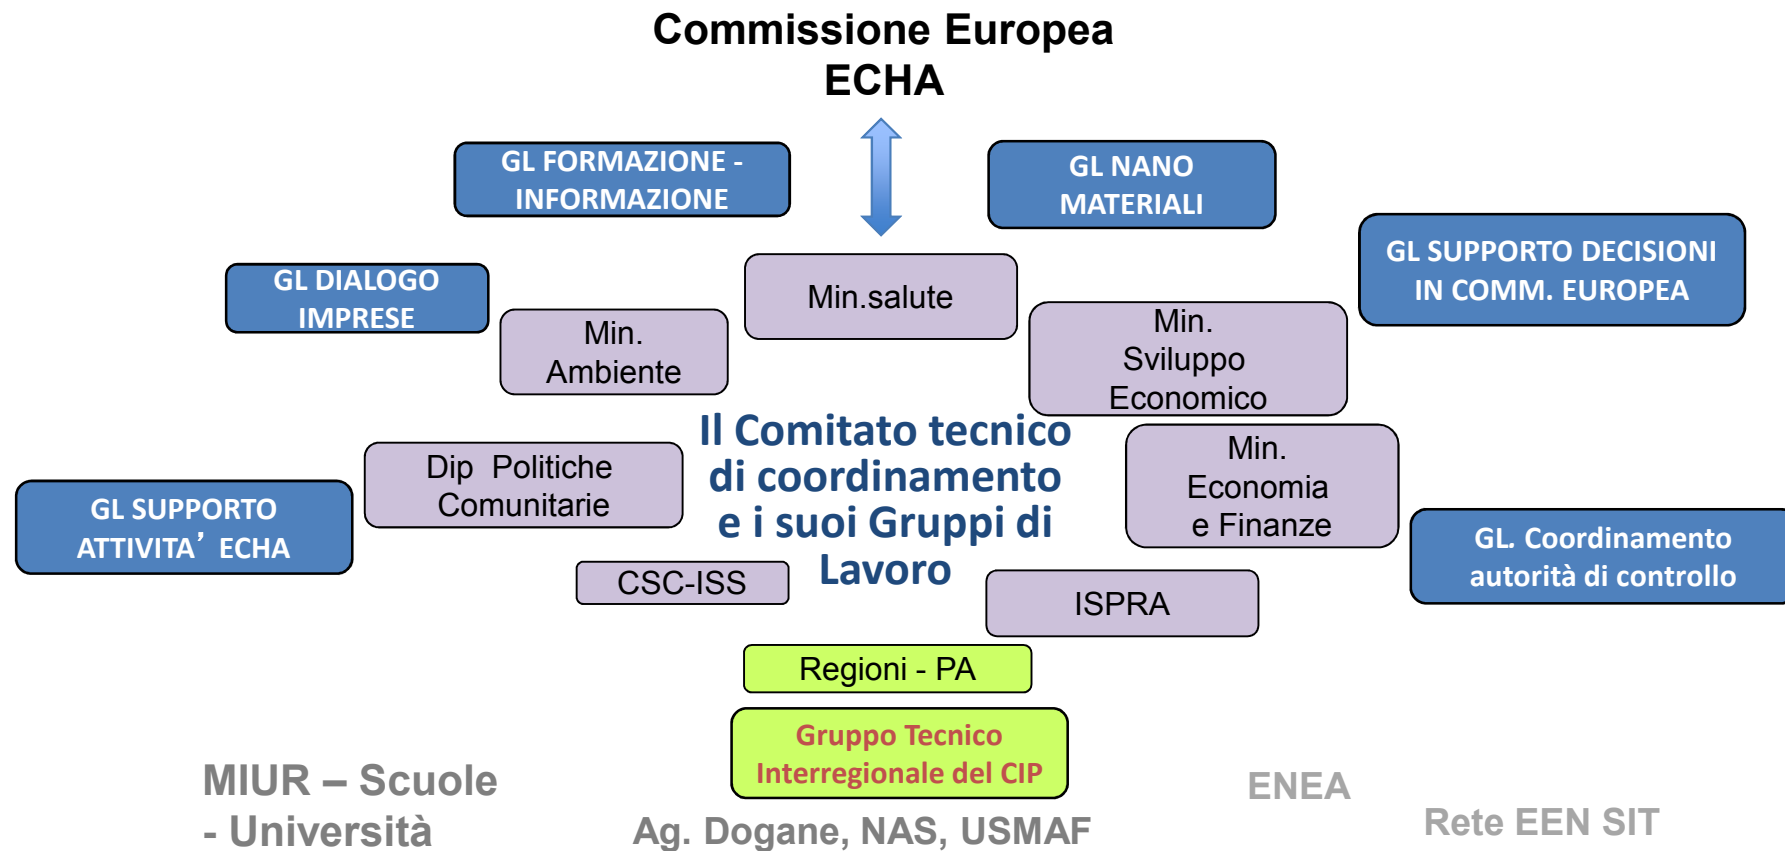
Commissione Europea
ECHA

GL FORMAZIONE - INFORMAZIONE

GL NANO MATERIALI

GL SUPPORTO DECISIONI IN COMM. EUROPEA

GL DIALOGO IMPRESE

Min. Ambiente

Min.salute

Min. Sviluppo Economico

Il Comitato tecnico di coordinamento e i suoi Gruppi di Lavoro

Dip Politiche Comunitarie

GL SUPPORTO ATTIVITA’ ECHA

Min. Economia e Finanze

GL. Coordinamento autorità di controllo

CSC-ISS

ISPRA

Regioni - PA

Gruppo Tecnico Interregionale del CIP

MIUR – Scuole - Università

ENEA

Rete EEN SIT

Ag. Dogane, NAS, USMAF